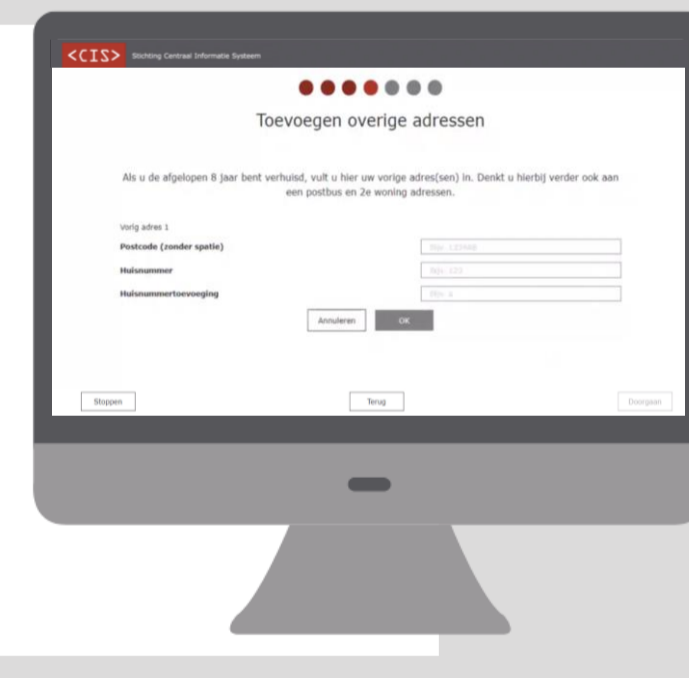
<CIS> Stichting Centraal Informatie Systeem

Toevoegen overige adressen

Als u de afgelopen 8 jaar bent verhuisd, vult u hier uw vorige adres(sen) in. Denkt u hierbij verder ook aan een postbus en 2e woning adressen.

Vorig adres 1

Postcode (zonder spatie) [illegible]

Huisnummer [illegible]

Huisnummertoevoeging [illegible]

Annuleren OK

Stoppen Terug Doorgaan